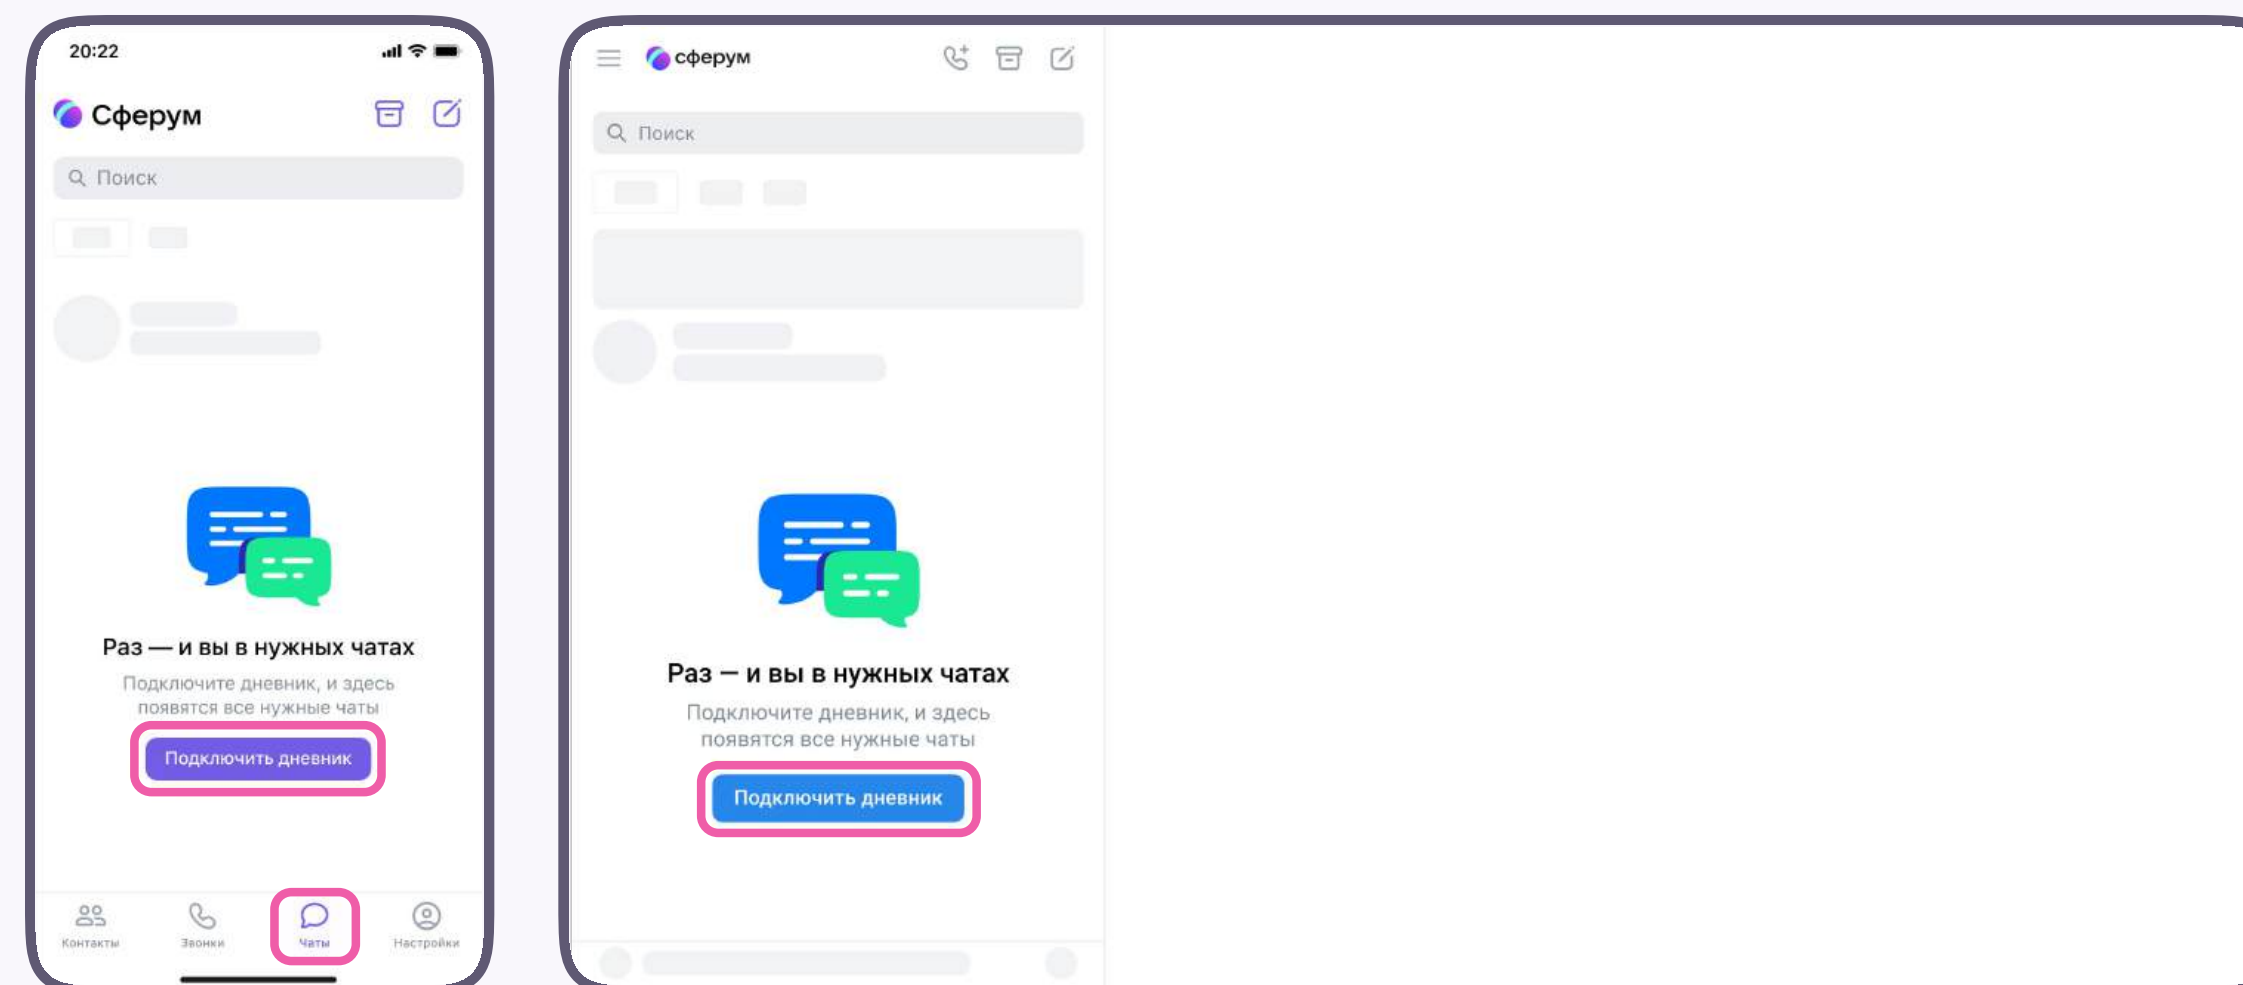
20:22

Сферум

Поиск

Раз — и вы в нужных чатах

Подключите дневник, и здесь появятся все нужные чаты

Подключить дневник

Контакты Звонки Чаты Настройки

сферум

Поиск

Раз — и вы в нужных чатах

Подключите дневник, и здесь появятся все нужные чаты

Подключить дневник